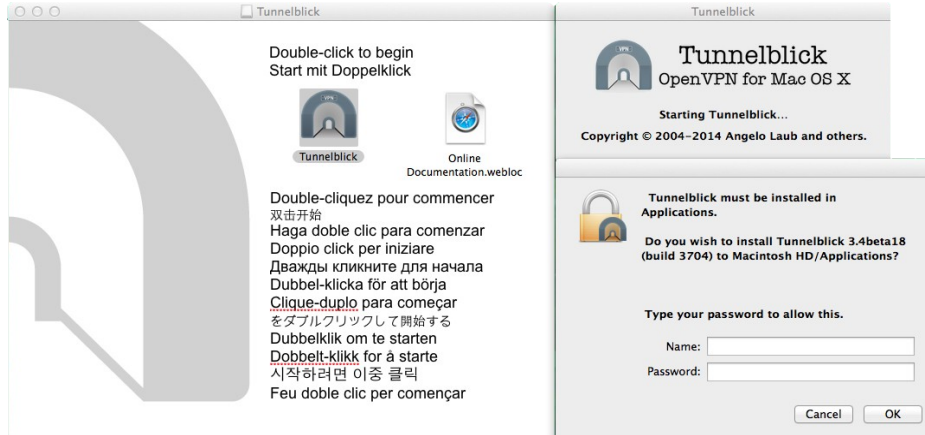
Tunnelblick

Double-click to begin
Start mit Doppelklick

VPN
Tunnelblick

Online Documentation.webloc

Double-cliquez pour commencer
双击开始
Haga doble clic para comenzar
Doppio click per iniziare
Дважды кликните для начала
Dubbel-klicka för att börja
Clique-duplo para começar
をダブルクリックして開始する
Dubbelklik om te starten
Dobbelt-klikk for å starte
시작하려면 이중 클릭
Feu doble clic per començar

Tunnelblick

VPN
Tunnelblick
OpenVPN for Mac OS X

Starting Tunnelblick...
Copyright © 2004-2014 Angelo Laub and others.

Tunnelblick must be installed in Applications.

Do you wish to install Tunnelblick 3.4beta18 (build 3704) to Macintosh HD/Applications?

Type your password to allow this.

Name:
Password:

Cancel
OK